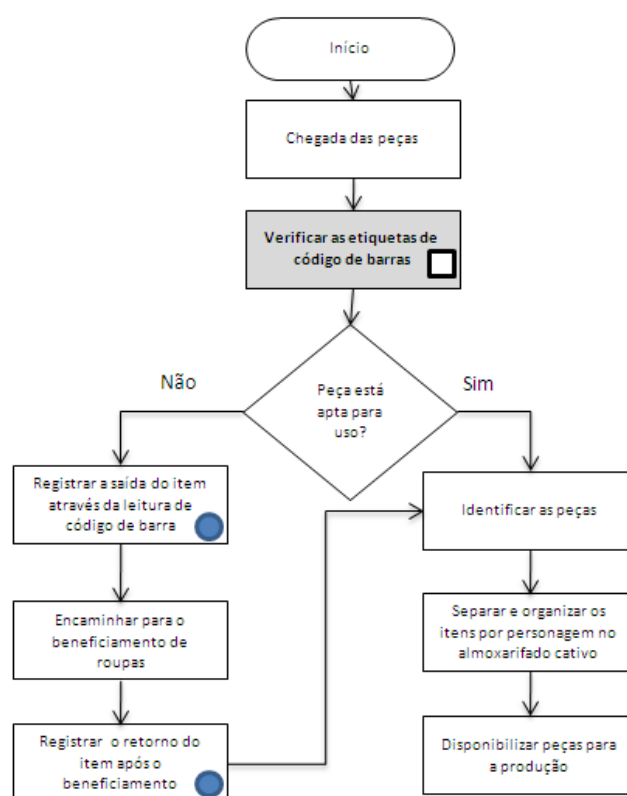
Início

Chegada das peças

Verificar as etiquetas de código de barras

Peça está apta para uso?

Não

Sim

Registrar a saída do item através da leitura de código de barra

Encaminhar para o beneficiamento de roupas

Registrar o retorno do item após o beneficiamento

Identificar as peças

Separar e organizar os itens por personagem no almoxarifado cativo

Disponibilizar peças para a produção